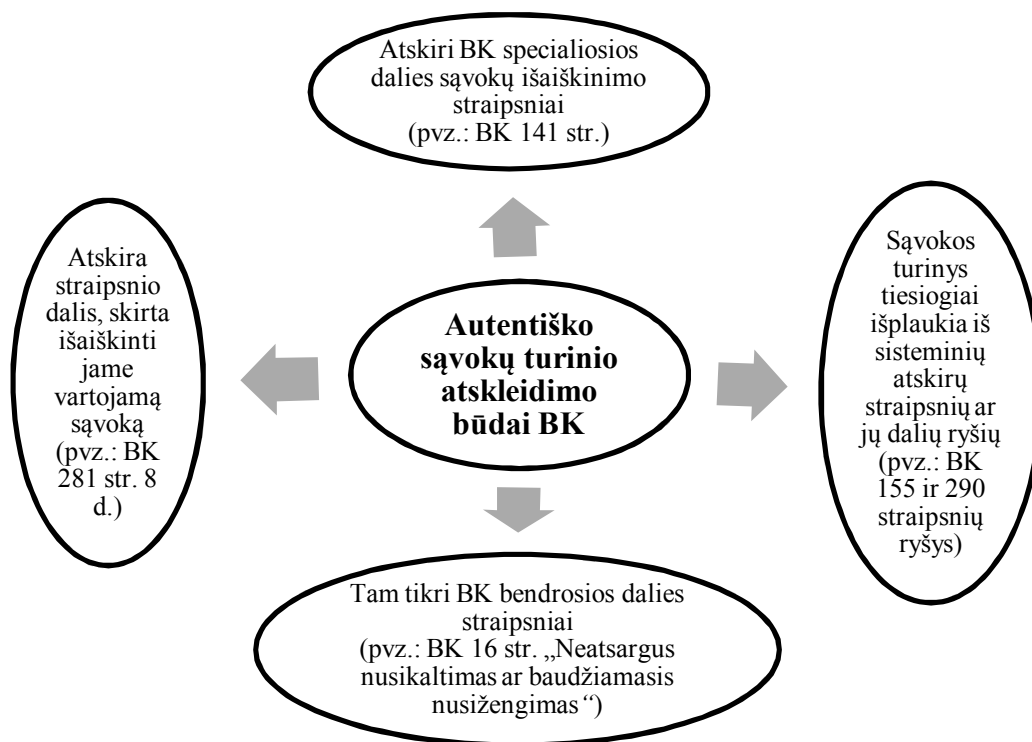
Atskiri BK specialiosios dalies sąvokų išaiškinimo straipsniai (pvz.: BK 141 str.)

Atskira straipsnio dalis, skirta išaiškinti jame vartojamą sąvoką (pvz.: BK 281 str. 8 d.)

Autentiško sąvokų turinio atskleidimo būdai BK

Sąvokos turinys tiesiogiai išplaukia iš sisteminių atskirų straipsnių ar jų dalių ryšių (pvz.: BK 155 ir 290 straipsnių ryšys)

Tam tikri BK bendrosios dalies straipsniai (pvz.: BK 16 str. „Neatsargus nusikaltimas ar baudžiamasis nusižengimas“)